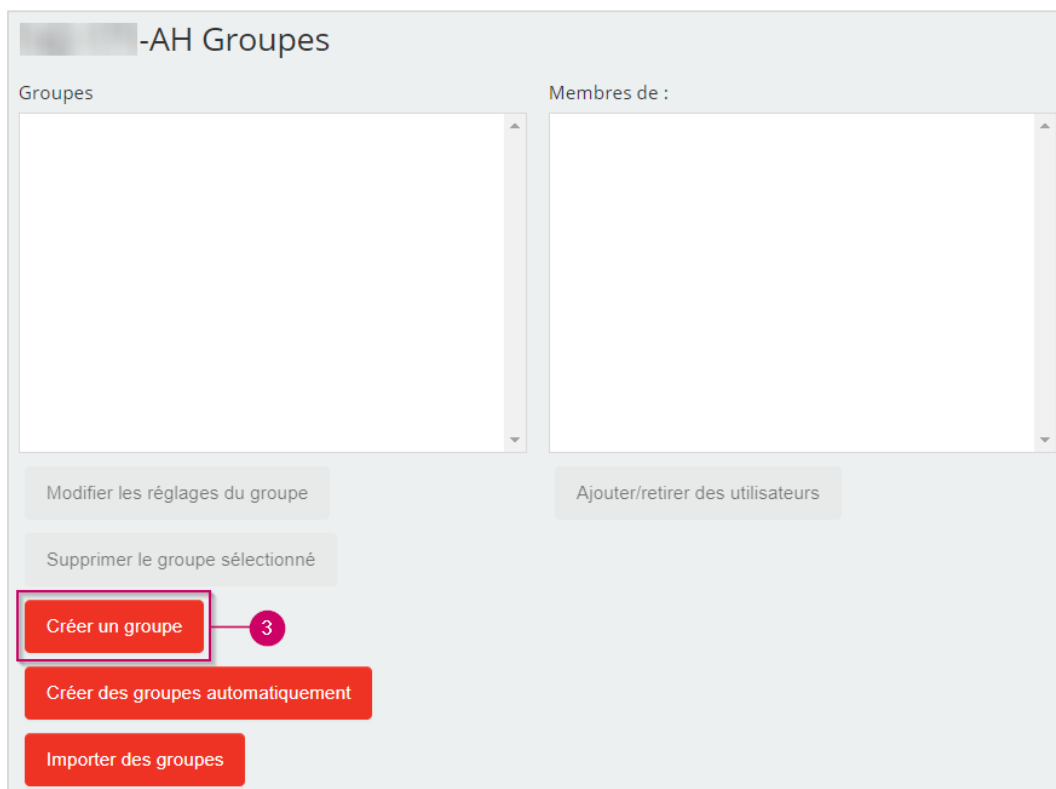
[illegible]-AH Groupes

Groupes

Membres de :

Modifier les réglages du groupe

Ajouter/retirer des utilisateurs

Supprimer le groupe sélectionné

Créer un groupe

3

Créer des groupes automatiquement

Importer des groupes